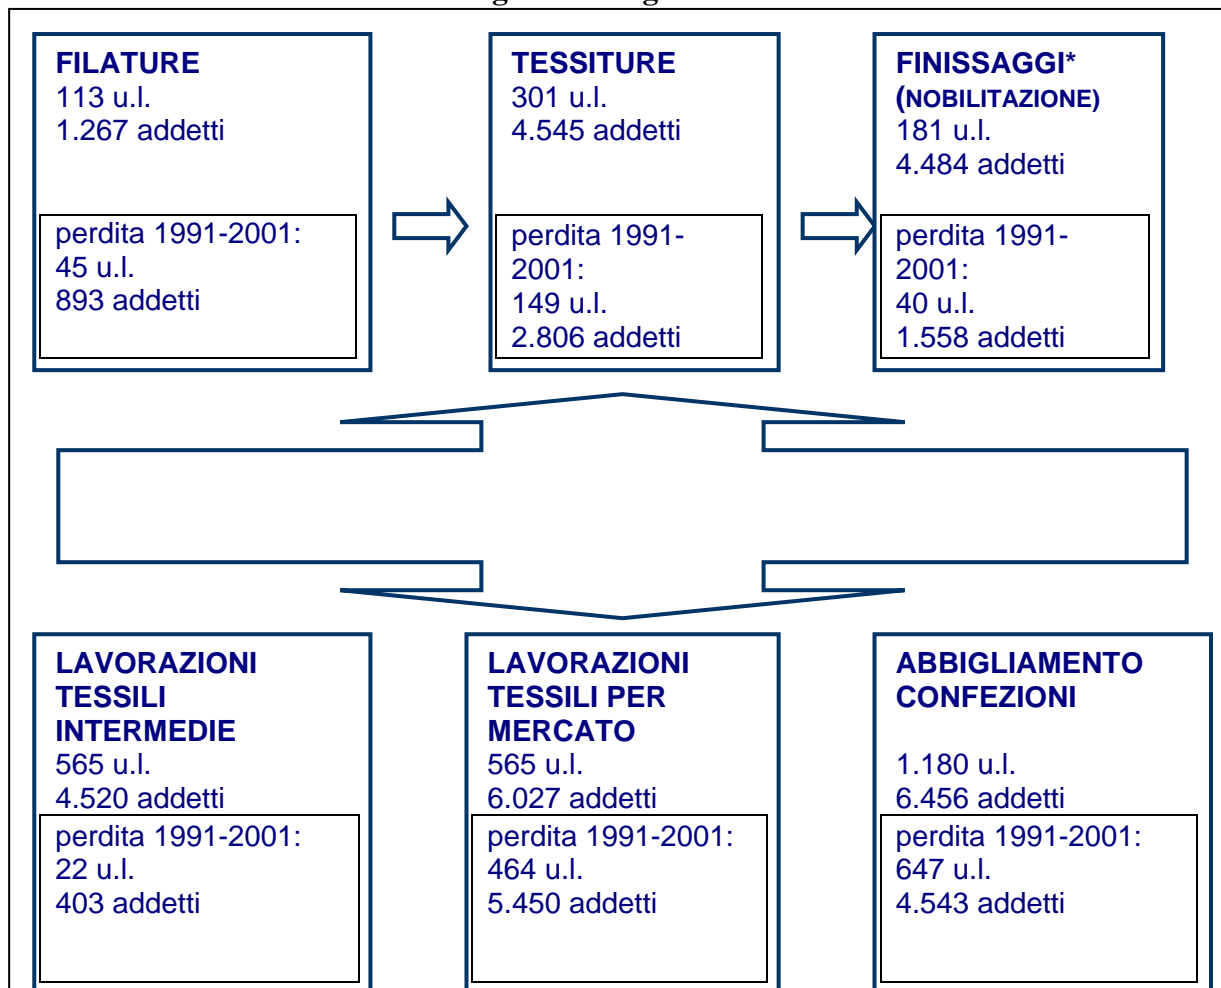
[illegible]

FILATURE
113 u.l.
1.267 addetti

perdita 1991-2001:
45 u.l.
893 addetti

TESSITURE
301 u.l.
4.545 addetti

perdita 1991-2001:
149 u.l.
2.806 addetti

FINISSAGGI*
(NOBILITAZIONE)
181 u.l.
4.484 addetti

perdita 1991-2001:
40 u.l.
1.558 addetti

LAVORAZIONI TESSILI INTERMEDIE
565 u.l.
4.520 addetti

perdita 1991-2001:
22 u.l.
403 addetti

LAVORAZIONI TESSILI PER MERCATO
565 u.l.
6.027 addetti

perdita 1991-2001:
464 u.l.
5.450 addetti

ABBIGLIAMENTO CONFEZIONI
1.180 u.l.
6.456 addetti

perdita 1991-2001:
647 u.l.
4.543 addetti